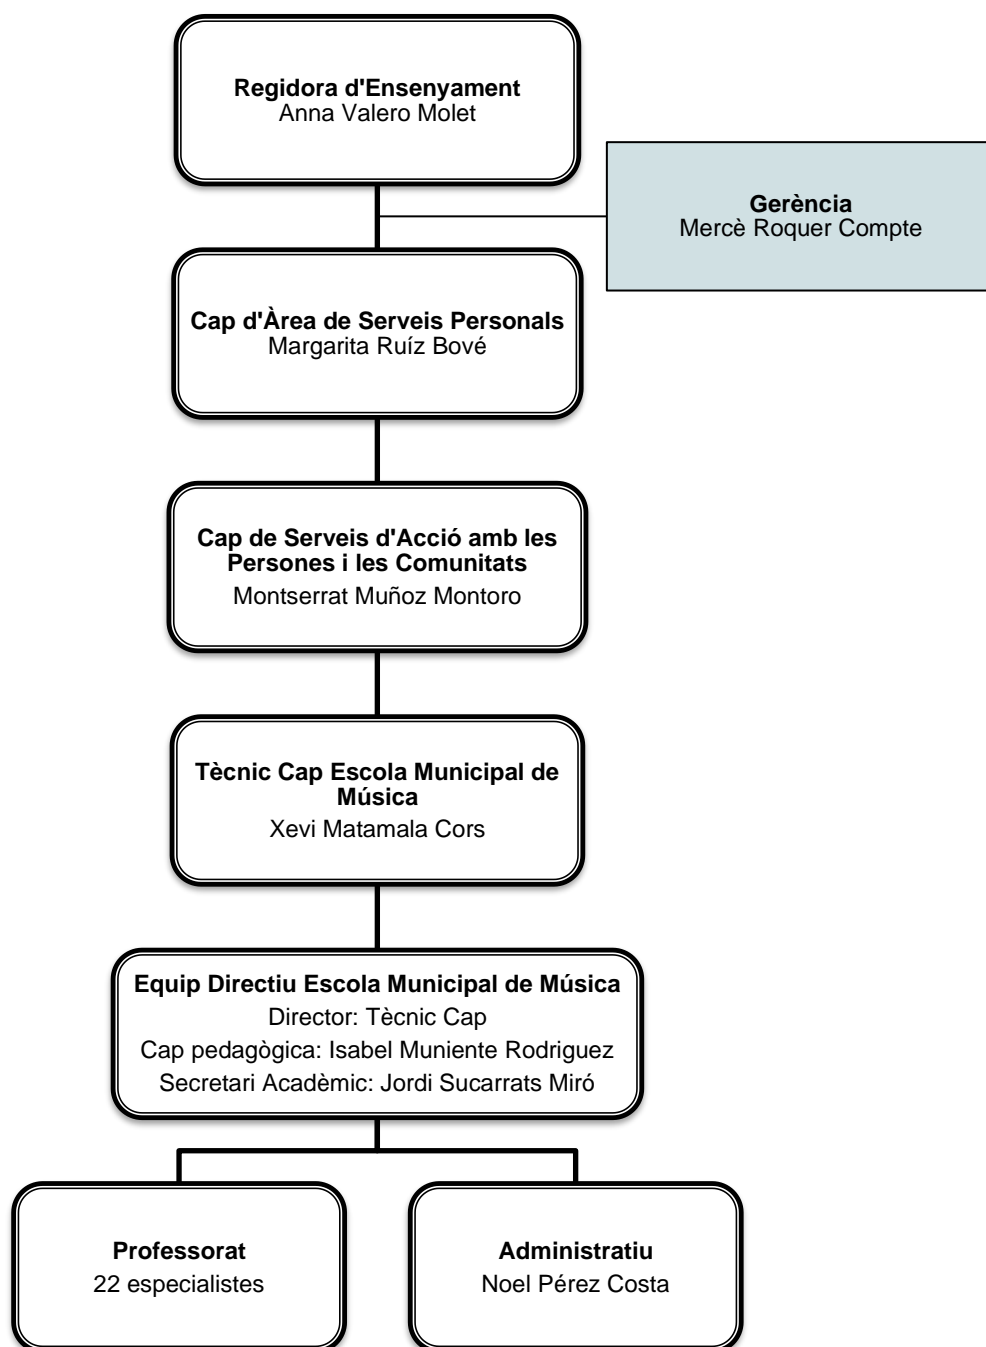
Regidora d'Ensenyament
Anna Valero Molet

Gerència
Mercè Roquer Compte

Cap d'Àrea de Serveis Personals
Margarita Ruíz Bové

Cap de Serveis d'Acció amb les Persones i les Comunitats
Montserrat Muñoz Montoro

Tècnic Cap Escola Municipal de Música
Xevi Matamala Cors

Equip Directiu Escola Municipal de Música
Director: Tècnic Cap
Cap pedagògica: Isabel Muniente Rodriguez
Secretari Acadèmic: Jordi Sucarrats Miró

Professorat
22 especialistes

Administratiu
Noel Pérez Costa